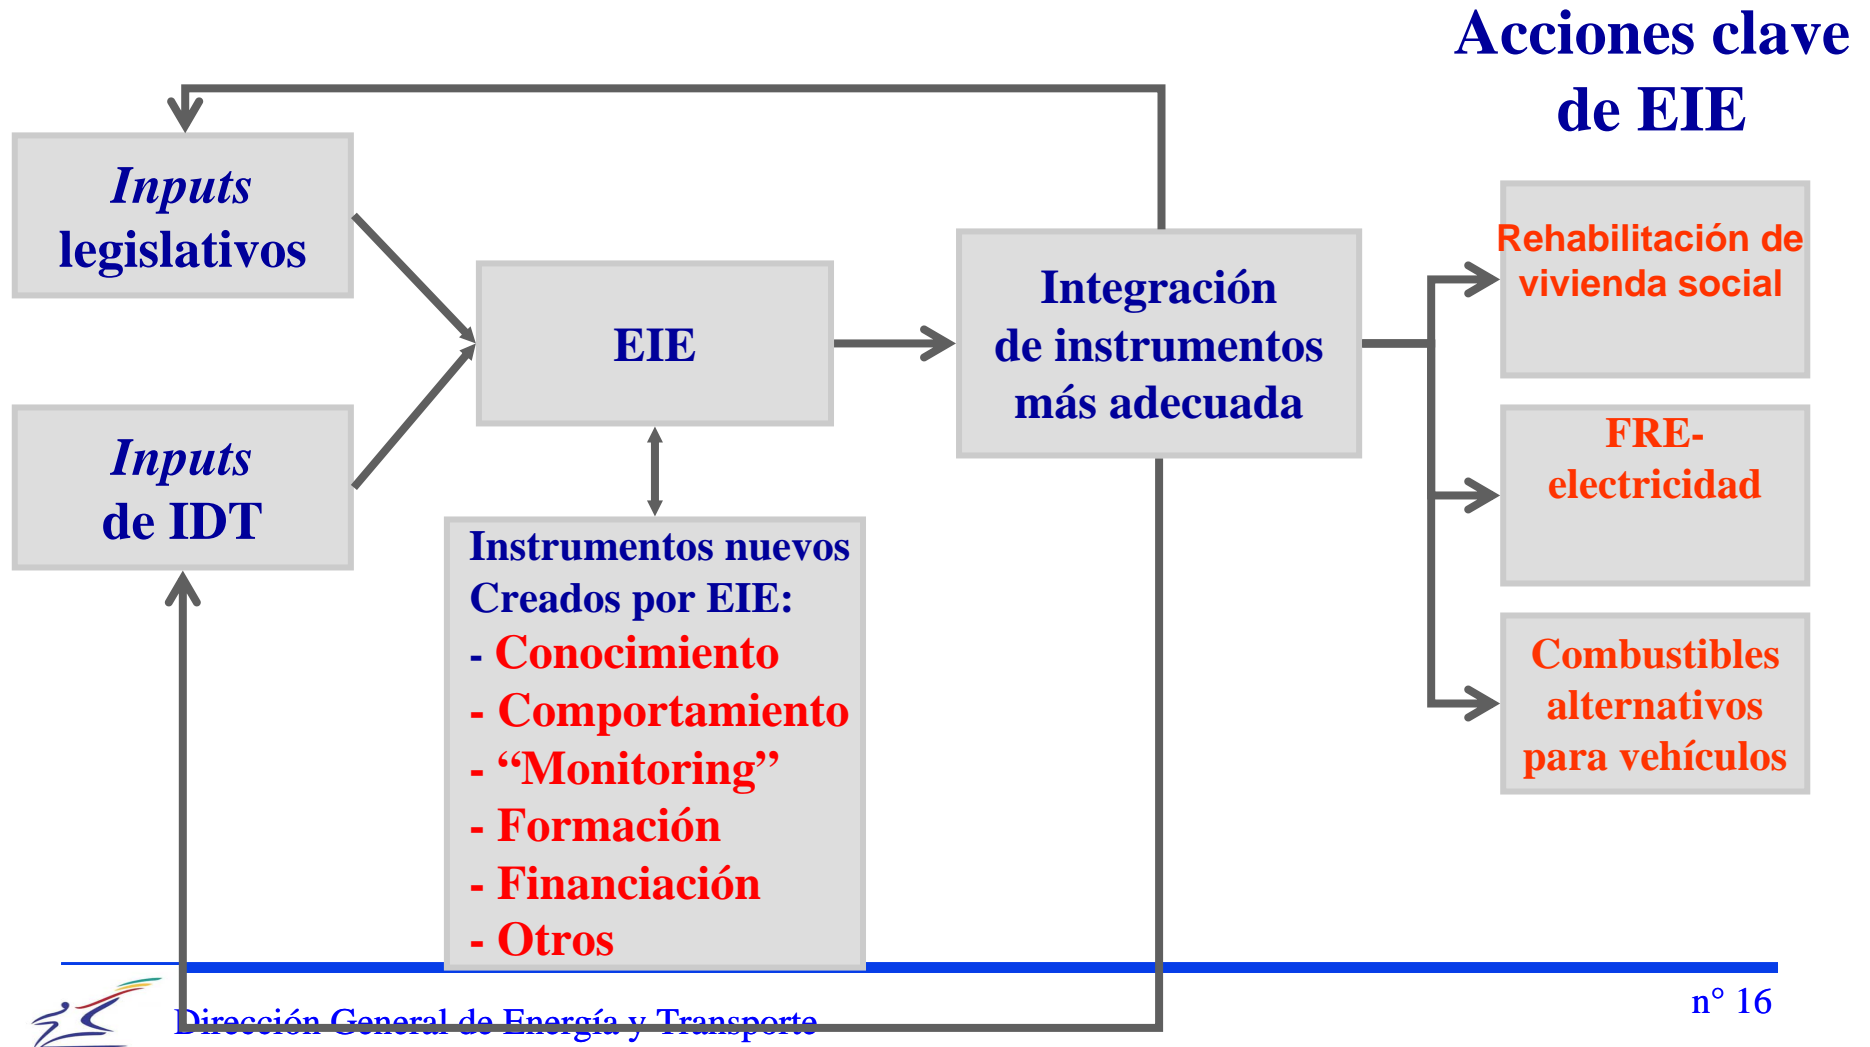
Acciones clave de EIE

*Inputs* legislativos

*Inputs* de IDT

EIE

Integración de instrumentos más adecuada

Instrumentos nuevos Creados por EIE:
- Conocimiento
- Comportamiento
- "Monitoring"
- Formación
- Financiación
- Otros

Rehabilitación de vivienda social

FRE-electricidad

Combustibles alternativos para vehículos

Dirección General de Energía y Transporte

n° 16